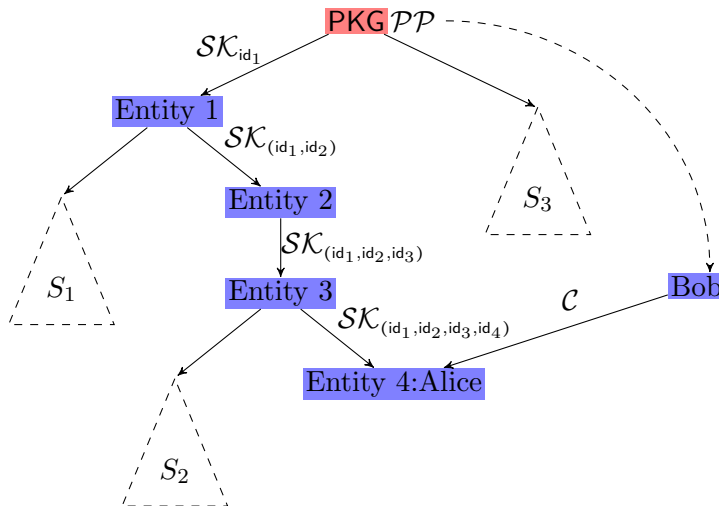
PKG $\mathcal{PP}$

$\mathcal{SK}_{\mathsf{id}_1}$

Entity 1

$\mathcal{SK}_{(\mathsf{id}_1,\mathsf{id}_2)}$

Entity 2

$\mathcal{SK}_{(\mathsf{id}_1,\mathsf{id}_2,\mathsf{id}_3)}$

Entity 3

$\mathcal{SK}_{(\mathsf{id}_1,\mathsf{id}_2,\mathsf{id}_3,\mathsf{id}_4)}$

Entity 4:Alice

$S_1$

$S_2$

$S_3$

$\mathcal{C}$

Bob